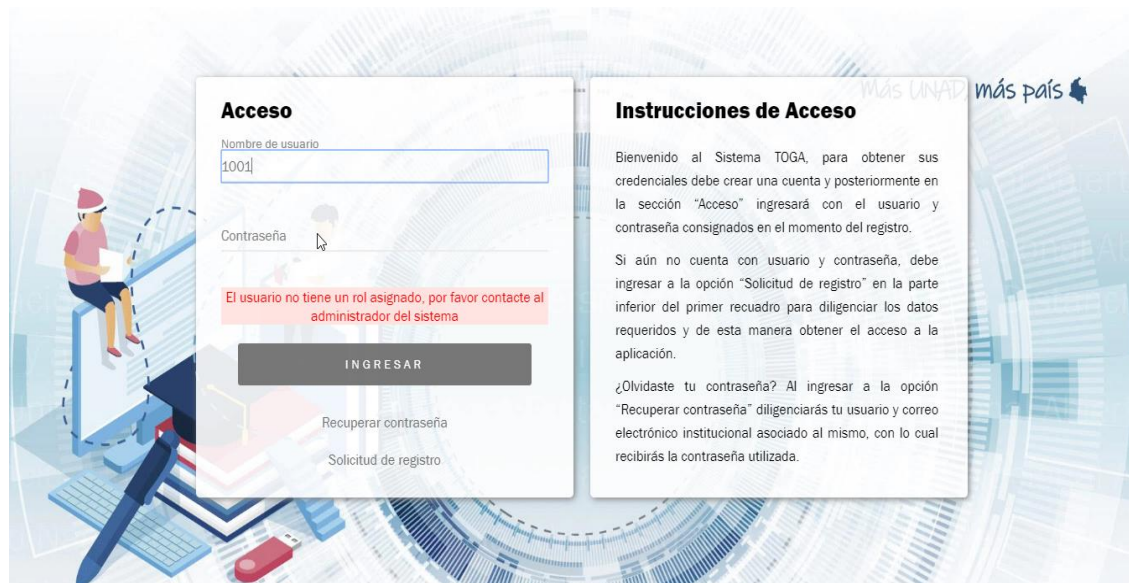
Más UNAD más país

Acceso

Nombre de usuario

1001

Contraseña

El usuario no tiene un rol asignado, por favor contacte al administrador del sistema

INGRESAR

Recuperar contraseña

Solicitud de registro

Instrucciones de Acceso

Bienvenido al Sistema TOGA, para obtener sus credenciales debe crear una cuenta y posteriormente en la sección "Acceso" ingresará con el usuario y contraseña consignados en el momento del registro.

Si aún no cuenta con usuario y contraseña, debe ingresar a la opción "Solicitud de registro" en la parte inferior del primer recuadro para diligenciar los datos requeridos y de esta manera obtener el acceso a la aplicación.

¿Olvidaste tu contraseña? Al ingresar a la opción "Recuperar contraseña" diligenciarás tu usuario y correo electrónico institucional asociado al mismo, con lo cual recibirás la contraseña utilizada.